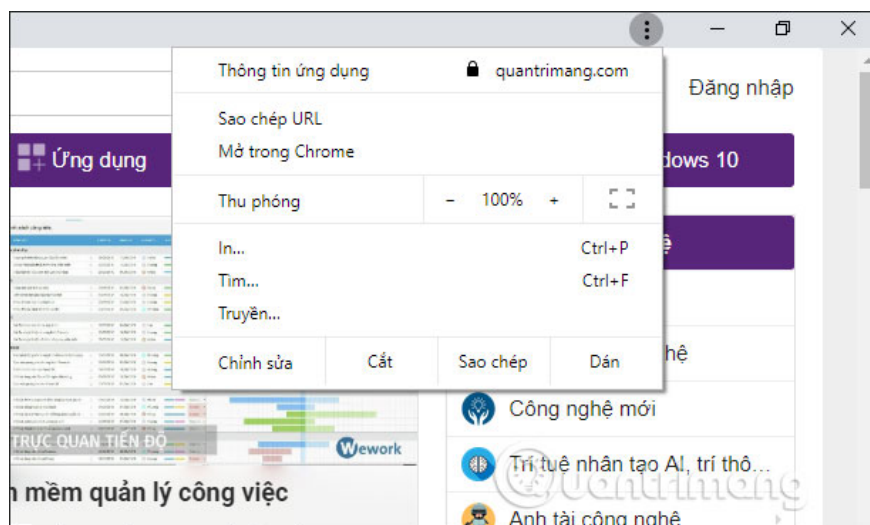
Thông tin ứng dụng
quantrimang.com
Đăng nhập
Sao chép URL
Mở trong Chrome
Ứng dụng
dows 10
Thu phóng
–
100%
+
In...
Ctrl+P
Tìm...
Ctrl+F
Truyền...
Chỉnh sửa
Cắt
Sao chép
Dán
hệ
Công nghệ mới
TRỰC QUAN TIẾN ĐỘ
Wework
Trí tuệ nhân tạo AI, trí thô...
n mềm quản lý công việc
Anh tài công nghệ
Quantrimang